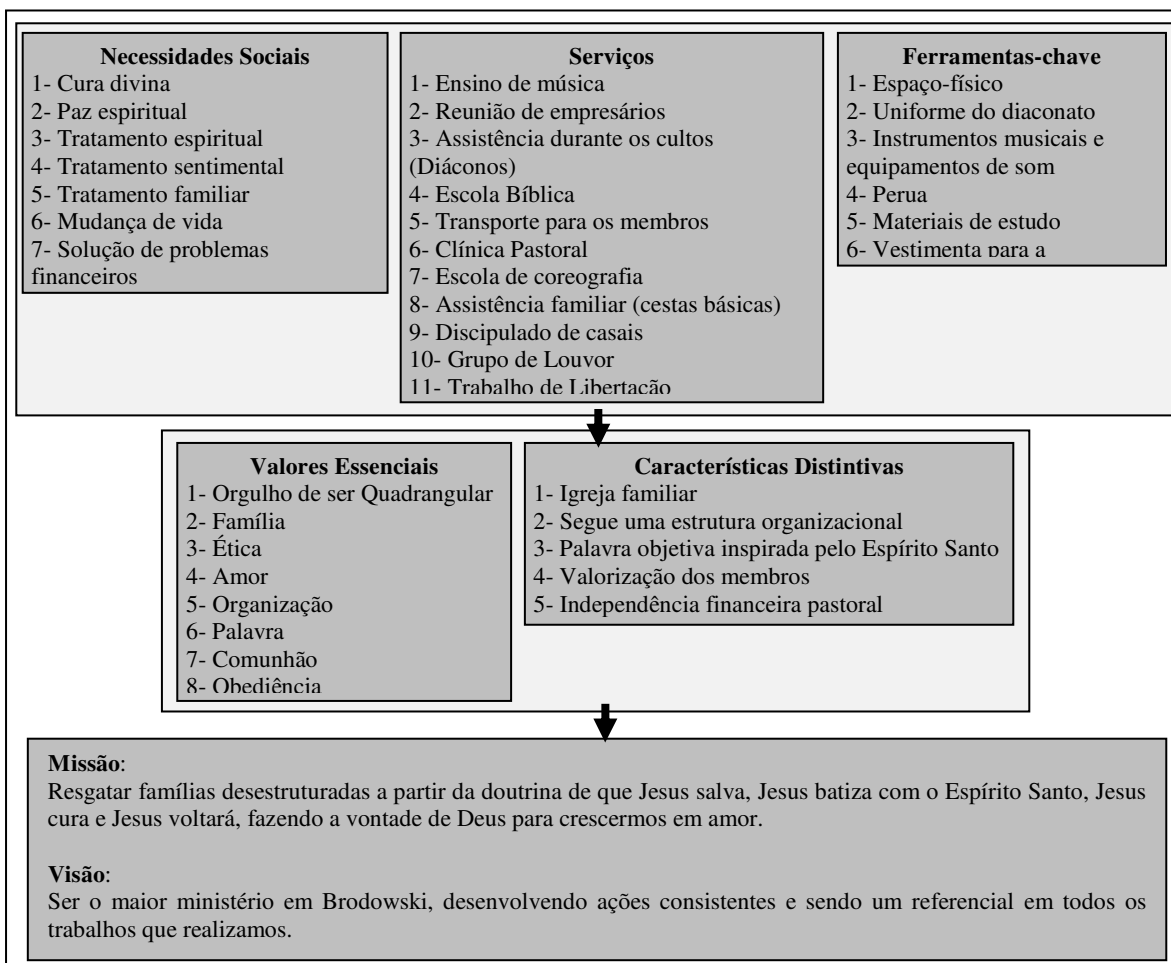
**Necessidades Sociais**
1- Cura divina
2- Paz espiritual
3- Tratamento espiritual
4- Tratamento sentimental
5- Tratamento familiar
6- Mudança de vida
7- Solução de problemas financeiros

**Serviços**
1- Ensino de música
2- Reunião de empresários
3- Assistência durante os cultos (Diáconos)
4- Escola Bíblica
5- Transporte para os membros
6- Clínica Pastoral
7- Escola de coreografia
8- Assistência familiar (cestas básicas)
9- Discipulado de casais
10- Grupo de Louvor
11- Trabalho de Libertação

**Ferramentas-chave**
1- Espaço-físico
2- Uniforme do diaconato
3- Instrumentos musicais e equipamentos de som
4- Perua
5- Materiais de estudo
6- Vestimenta para a

**Valores Essenciais**
1- Orgulho de ser Quadrangular
2- Família
3- Ética
4- Amor
5- Organização
6- Palavra
7- Comunhão
8- Obediência

**Características Distintivas**
1- Igreja familiar
2- Segue uma estrutura organizacional
3- Palavra objetiva inspirada pelo Espírito Santo
4- Valorização dos membros
5- Independência financeira pastoral

**Missão**:
Resgatar famílias desestruturadas a partir da doutrina de que Jesus salva, Jesus batiza com o Espírito Santo, Jesus cura e Jesus voltará, fazendo a vontade de Deus para crescermos em amor.

**Visão**:
Ser o maior ministério em Brodowski, desenvolvendo ações consistentes e sendo um referencial em todos os trabalhos que realizamos.